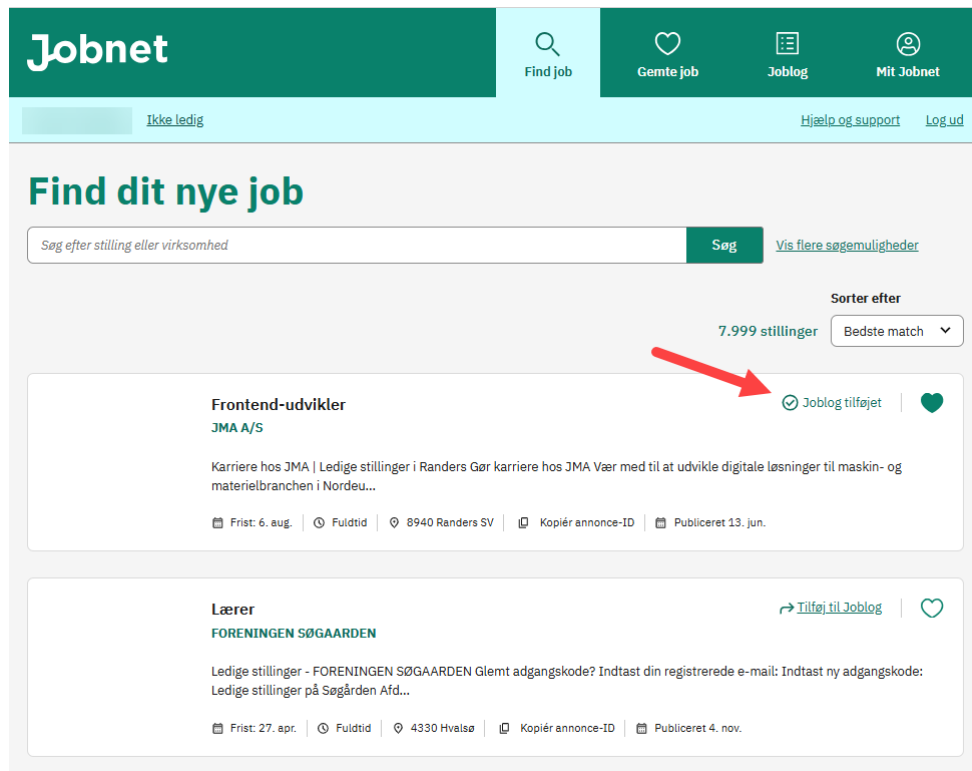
Jobnet

Find job

Gemte job

Joblog

Mit Jobnet

Ikke ledig

Hjælp og support

Log ud

Find dit nye job

Søg efter stilling eller virksomhed

Søg

Vis flere søgemuligheder

Sorter efter

7.999 stillinger

Bedste match

Frontend-udvikler

JMA A/S

Joblog tilføjet

Karriere hos JMA | Ledige stillinger i Randers Gør karriere hos JMA Vær med til at udvikle digitale løsninger til maskin- og materielbranchen i Nordeu...

Frist: 6. aug. | Fuldtid | 8940 Randers SV | Kopiér annonce-ID | Publiceret 13. jun.

Lærer

FORENINGEN SØGAARDEN

Tilføj til Joblog

Ledige stillinger - FORENINGEN SØGAARDEN Glemt adgangskode? Indtast din registrerede e-mail: Indtast ny adgangskode: Ledige stillinger på Søgården Afd...

Frist: 27. apr. | Fuldtid | 4330 Hvalsø | Kopiér annonce-ID | Publiceret 4. nov.